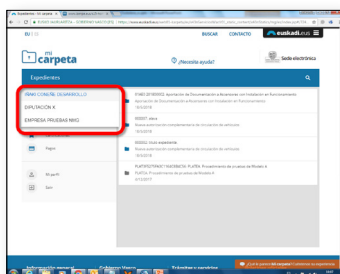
EU | ES

BUSCAR CONTACTO

euskadi.eus

mi carpeta

¿Necesita ayuda?

Sede electrónica

Expedientes

ENTIDAD COMÚN DESARROLLO

DIPUTACIÓN X

EMPRESA PRUEBAS MMG

Pagos

Mi perfil

Salir

EI/AEO-2019/00002 Aportación de Documentación a Posteriori con Instalación en Funcionamiento

Aportación de Documentación a Posteriori con Instalación en Funcionamiento

10/10/2018

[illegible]

Nueva autorización complementaria de circulación de vehículos

10/10/2018

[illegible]

Nueva autorización complementaria de circulación de vehículos

10/10/2018

PLANTAPOTENCIAL11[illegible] PLATEA Procedimiento de pruebas de Modelo 4

PLATEA Procedimiento de pruebas de Modelo 4

01/12/2017

Información general

Gobierno Vasco

Trámites y servicios

¿Qué le parece Mi carpeta? Cuéntenos su experiencia